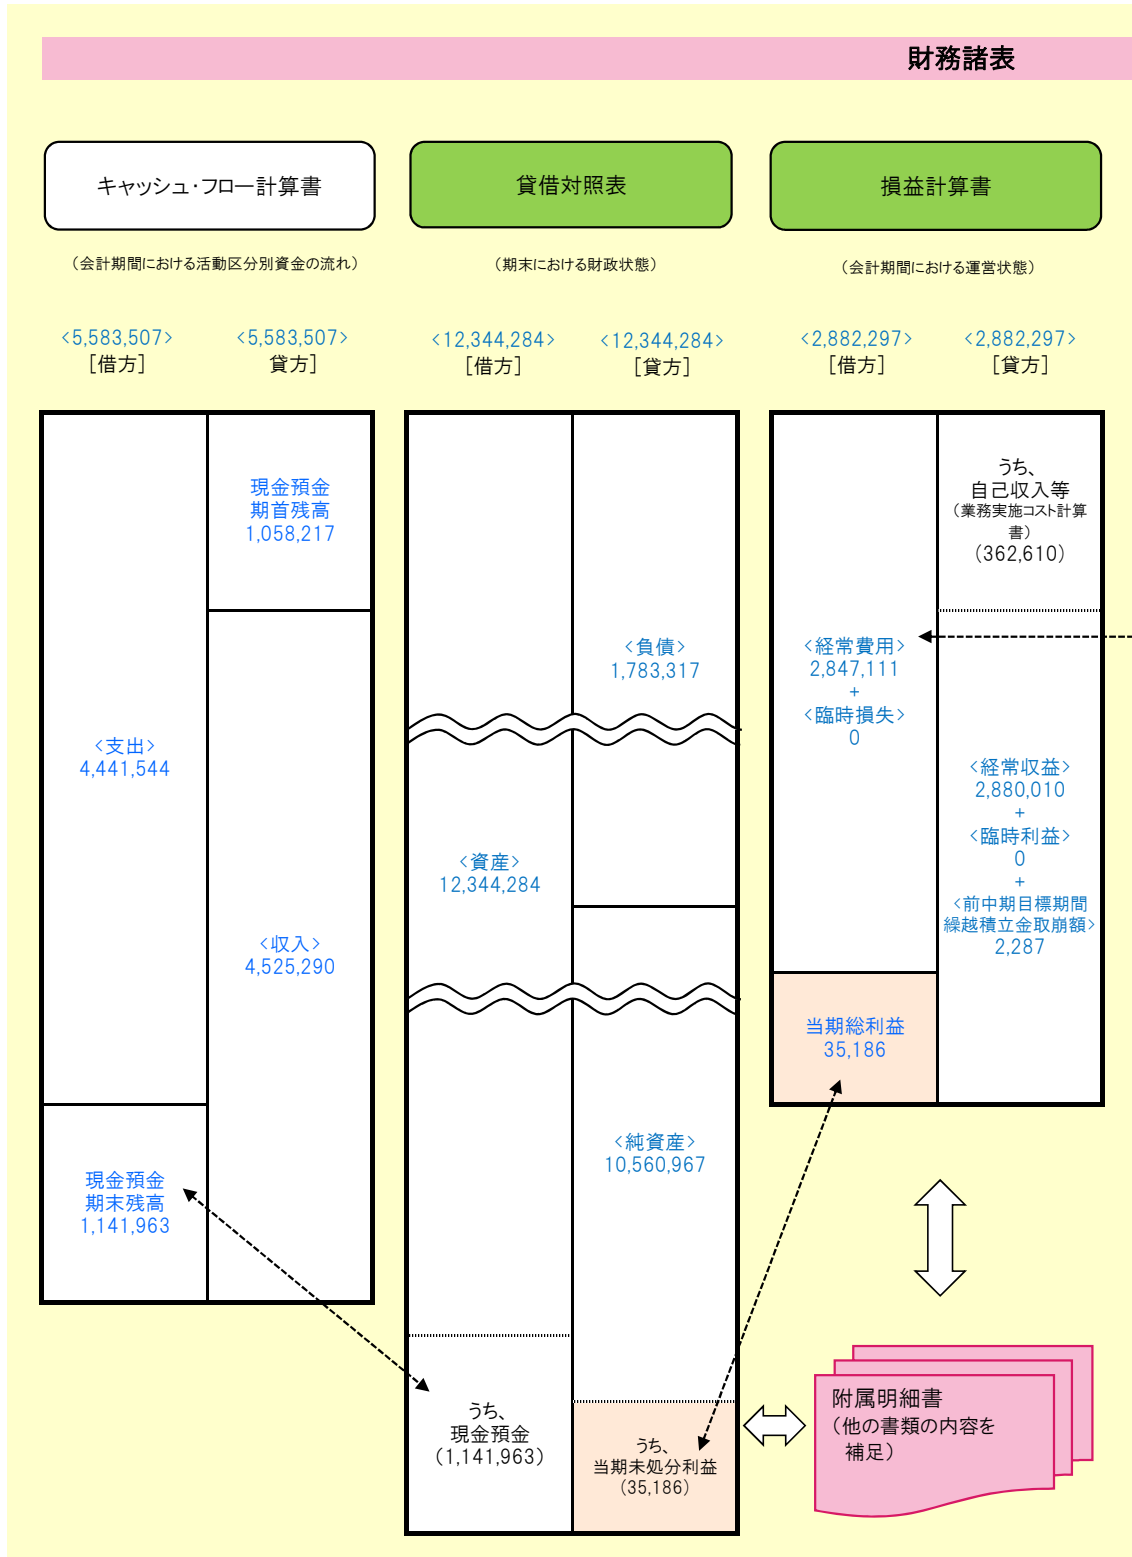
財務諸表

キャッシュ・フロー計算書

（会計期間における活動区分別資金の流れ）

<5,583,507>
[借方]

<5,583,507>
貸方]

現金預金
期首残高
1,058,217

<支出>
4,441,544

<収入>
4,525,290

現金預金
期末残高
1,141,963

貸借対照表

（期末における財政状態）

<12,344,284>
[借方]

<12,344,284>
[貸方]

<負債>
1,783,317

<資産>
12,344,284

<純資産>
10,560,967

うち、
現金預金
(1,141,963)

うち、
当期未処分利益
(35,186)

損益計算書

（会計期間における運営状態）

<2,882,297>
[借方]

<2,882,297>
[貸方]

うち、
自己収入等
（業務実施コスト計算書）
(362,610)

<経常費用>
2,847,111
+
<臨時損失>
0

<経常収益>
2,880,010
+
<臨時利益>
0
+
<前中期目標期間繰越積立金取崩額>
2,287

当期総利益
35,186

附属明細書
（他の書類の内容を補足）